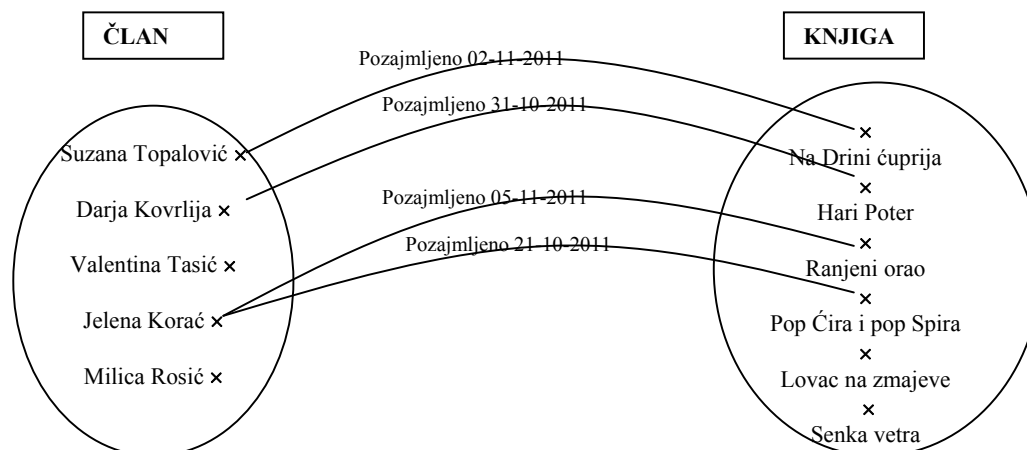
ČLAN

KNJIGA

Pozajmljeno 02-11-2011

Pozajmljeno 31-10-2011

Pozajmljeno 05-11-2011

Pozajmljeno 21-10-2011

Suzana Topalović

Darja Kovrlija

Valentina Tasić

Jelena Korać

Milica Rosić

Na Drini ćuprija

Hari Poter

Ranjeni orao

Pop Ćira i pop Spira

Lovac na zmajeve

Senka vetra